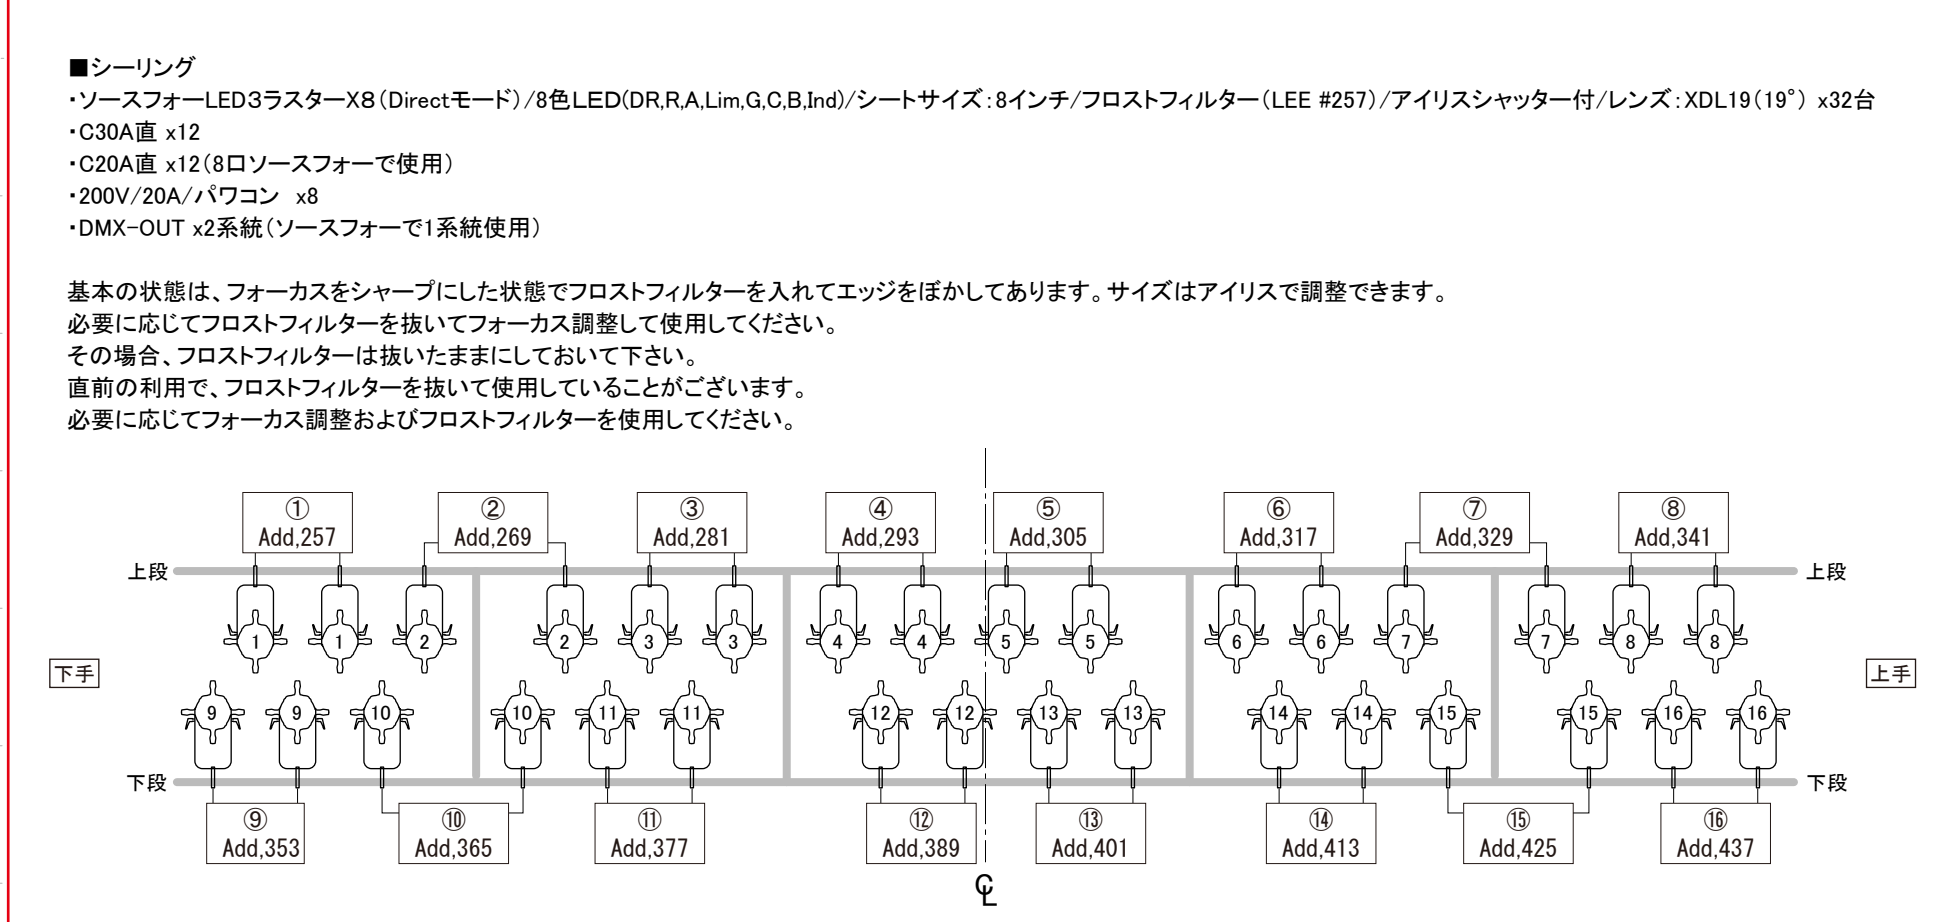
■シーリング
・ソースフォーLED3ラスターX8（Directモード）/8色LED(DR,R,A,Lim,G,C,B,Ind)/シートサイズ：8インチ/フロストフィルター（LEE #257）/アイリスシャッター付/レンズ：XDL19（19°） x32台
・C30A直 x12
・C20A直 x12（8口ソースフォーで使用）
・200V/20A/パワコン x8
・DMX-OUT x2系統（ソースフォーで1系統使用）

基本の状態は、フォーカスをシャープにした状態でフロストフィルターを入れてエッジをぼかしてあります。サイズはアイリスで調整できます。
必要に応じてフロストフィルターを抜いてフォーカス調整して使用してください。
その場合、フロストフィルターは抜いたままにしておいて下さい。
直前の利用で、フロストフィルターを抜いて使用していることがございます。
必要に応じてフォーカス調整およびフロストフィルターを使用してください。

①
Add,257
②
Add,269
③
Add,281
④
Add,293
⑤
Add,305
⑥
Add,317
⑦
Add,329
⑧
Add,341

上段
上段

1 1 2 2 3 3 4 4 5 5 6 6 7 7 8 8

下手
上手

9 9 10 10 11 11 12 12 13 13 14 14 15 15 16 16

下段
下段

⑨
Add,353
⑩
Add,365
⑪
Add,377
⑫
Add,389
⑬
Add,401
⑭
Add,413
⑮
Add,425
⑯
Add,437

℄